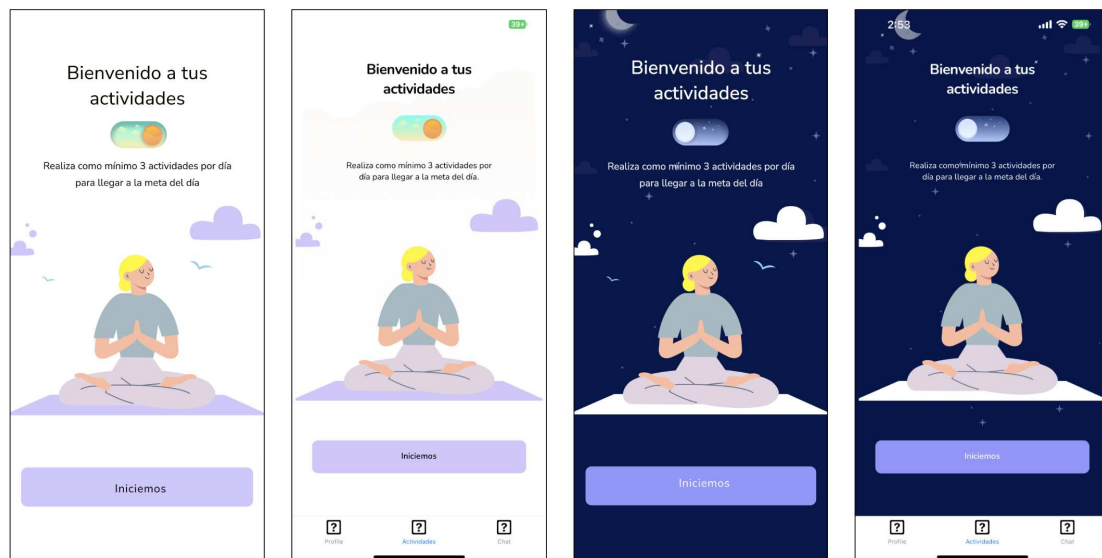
Bienvenido a tus actividades

Realiza como mínimo 3 actividades por día para llegar a la meta del día

Iniciemos

39+

Bienvenido a tus actividades

Realiza como mínimo 3 actividades por día para llegar a la meta del día.

Iniciemos

Profile
Actividades
Chat

Bienvenido a tus actividades

Realiza como mínimo 3 actividades por día para llegar a la meta del día

Iniciemos

2:53
39+

Bienvenido a tus actividades

Realiza como mínimo 3 actividades por día para llegar a la meta del día.

Iniciemos

Profile
Actividades
Chat